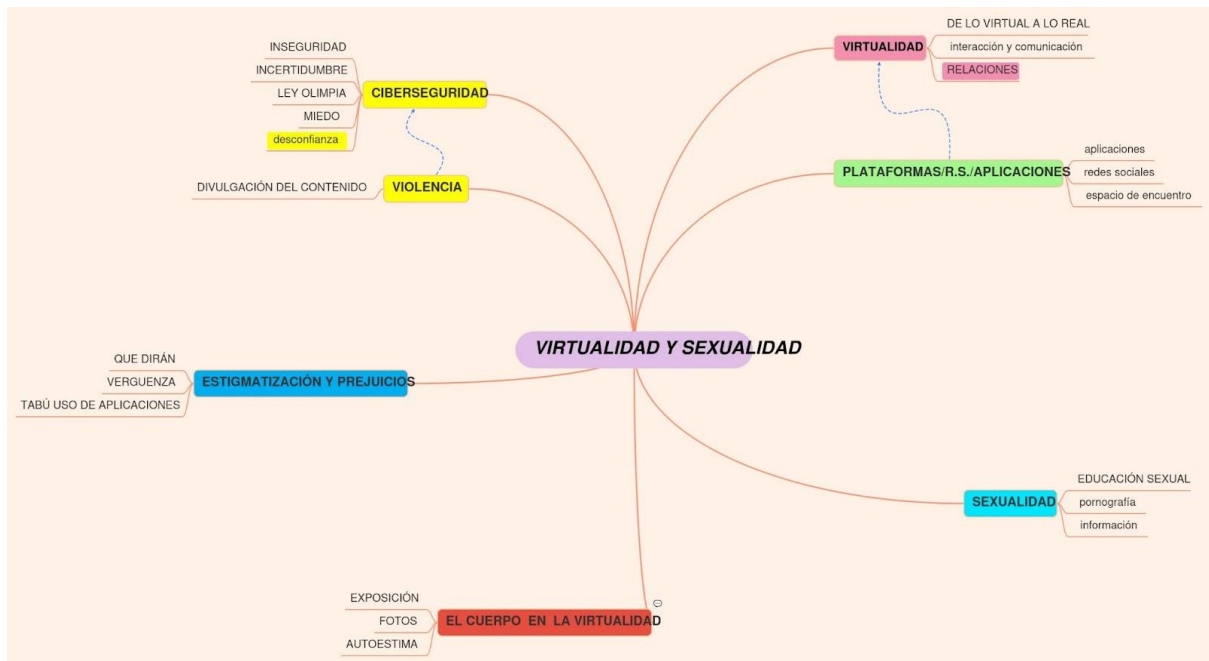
VIRTUALIDAD Y SEXUALIDAD

CIBERSEGURIDAD
INSEGURIDAD
INCERTIDUMBRE
LEY OLIMPIA
MIEDO
desconfianza

VIOLENCIA
DIVULGACIÓN DEL CONTENIDO

VIRTUALIDAD
DE LO VIRTUAL A LO REAL
interacción y comunicación
RELACIONES

PLATAFORMAS/R.S./APLICACIONES
aplicaciones
redes sociales
espacio de encuentro

ESTIGMATIZACIÓN Y PREJUICIOS
QUE DIRÁN
VERGUENZA
TABÚ USO DE APLICACIONES

SEXUALIDAD
EDUCACIÓN SEXUAL
pornografía
información

EL CUERPO EN LA VIRTUALIDAD
EXPOSICIÓN
FOTOS
AUTOESTIMA